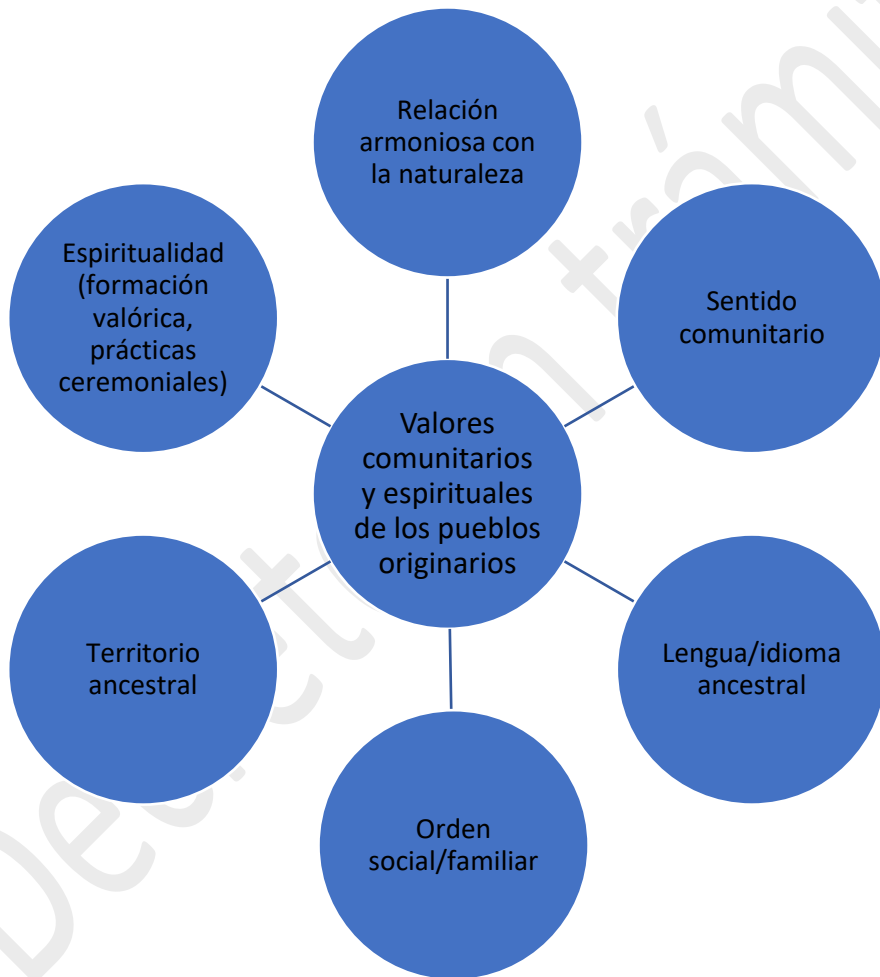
Relación armoniosa con la naturaleza

Espiritualidad (formación valórica, prácticas ceremoniales)

Sentido comunitario

Valores comunitarios y espirituales de los pueblos originarios

Territorio ancestral

Lengua/idioma ancestral

Orden social/familiar

Decreto en trámite